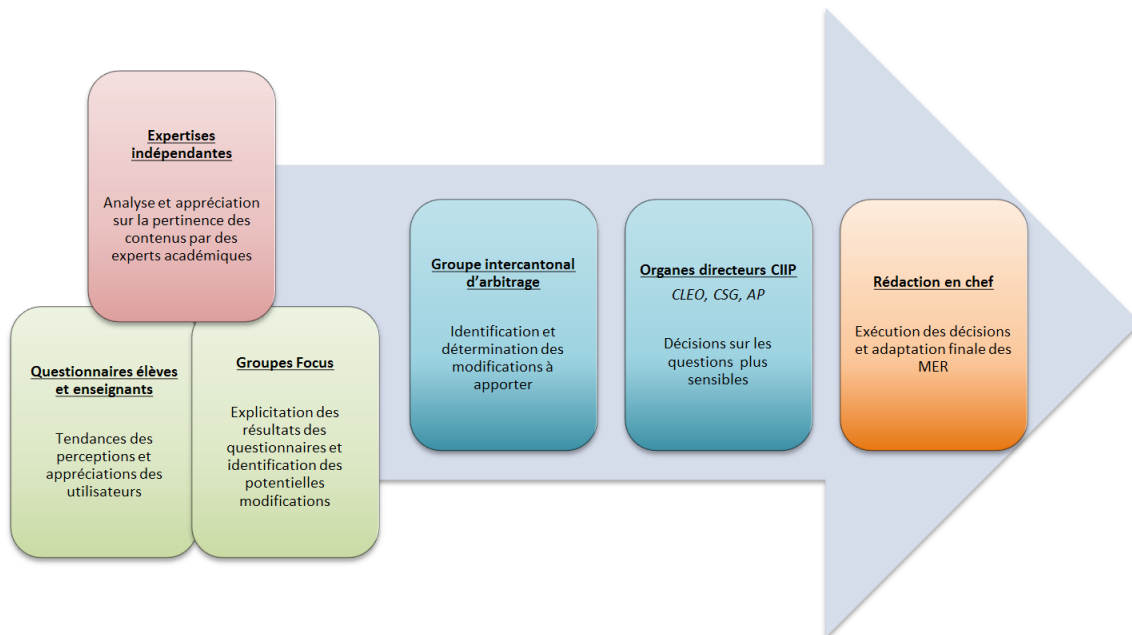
Expertises indépendantes

Analyse et appréciation sur la pertinence des contenus par des experts académiques

Questionnaires élèves et enseignants

Tendances des perceptions et appréciations des utilisateurs

Groupes Focus

Explicitation des résultats des questionnaires et identification des potentielles modifications

Groupe intercantonal d'arbitrage

Identification et détermination des modifications à apporter

Organes directeurs CIIP

CLEO, CSG, AP

Décisions sur les questions plus sensibles

Rédaction en chef

Exécution des décisions et adaptation finale des MER